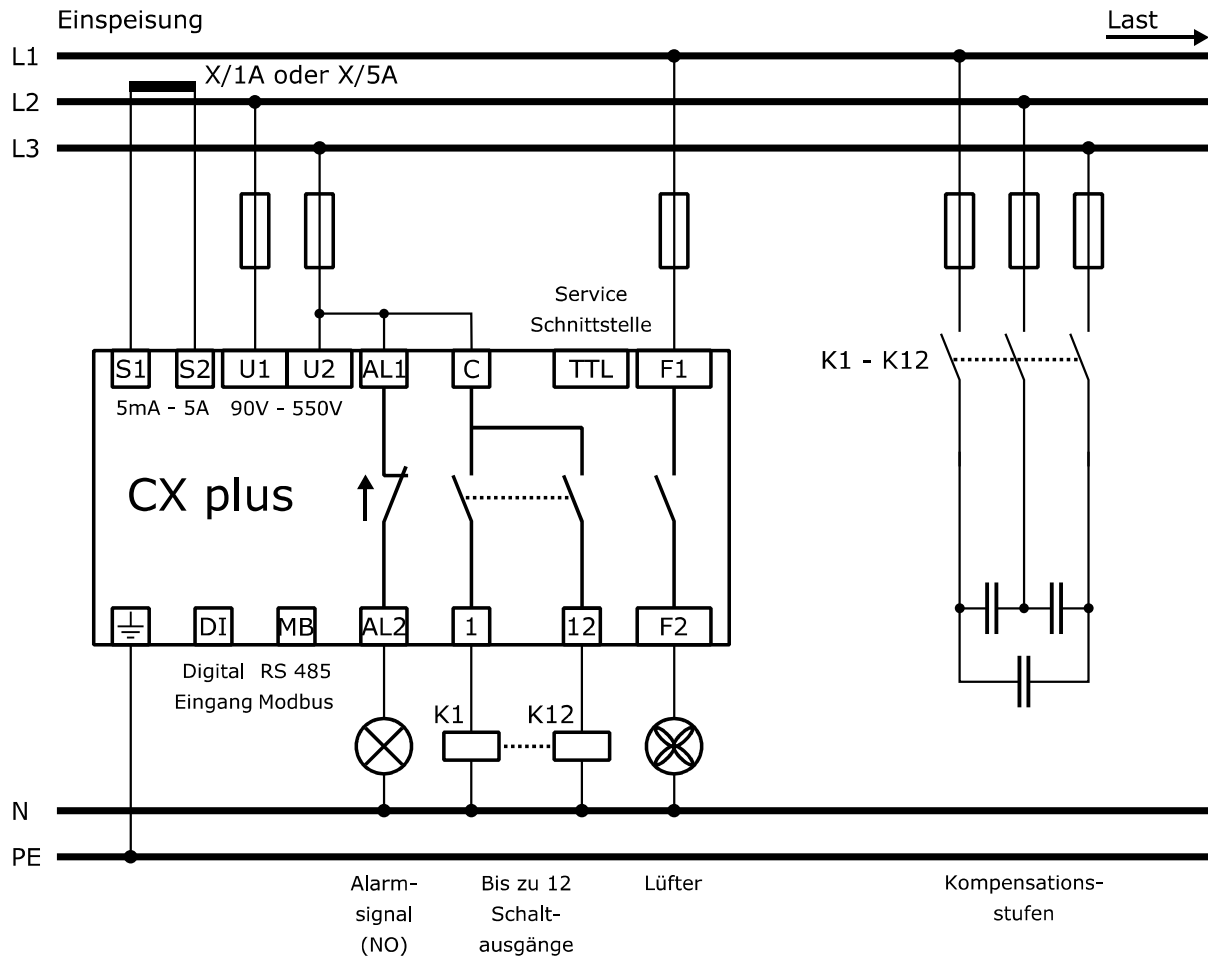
Einspeisung

Last

L1

L2

L3

X/1A oder X/5A

Service Schnittstelle

S1 S2 U1 U2 AL1 C TTL F1

K1 - K12

5mA - 5A 90V - 550V

CX plus

DI MB AL2 1 12 F2

Digital Eingang

RS 485 Modbus

K1 K12

N

PE

Alarm-signal (NO)

Bis zu 12 Schalt-ausgänge

Lüfter

Kompensations-stufen